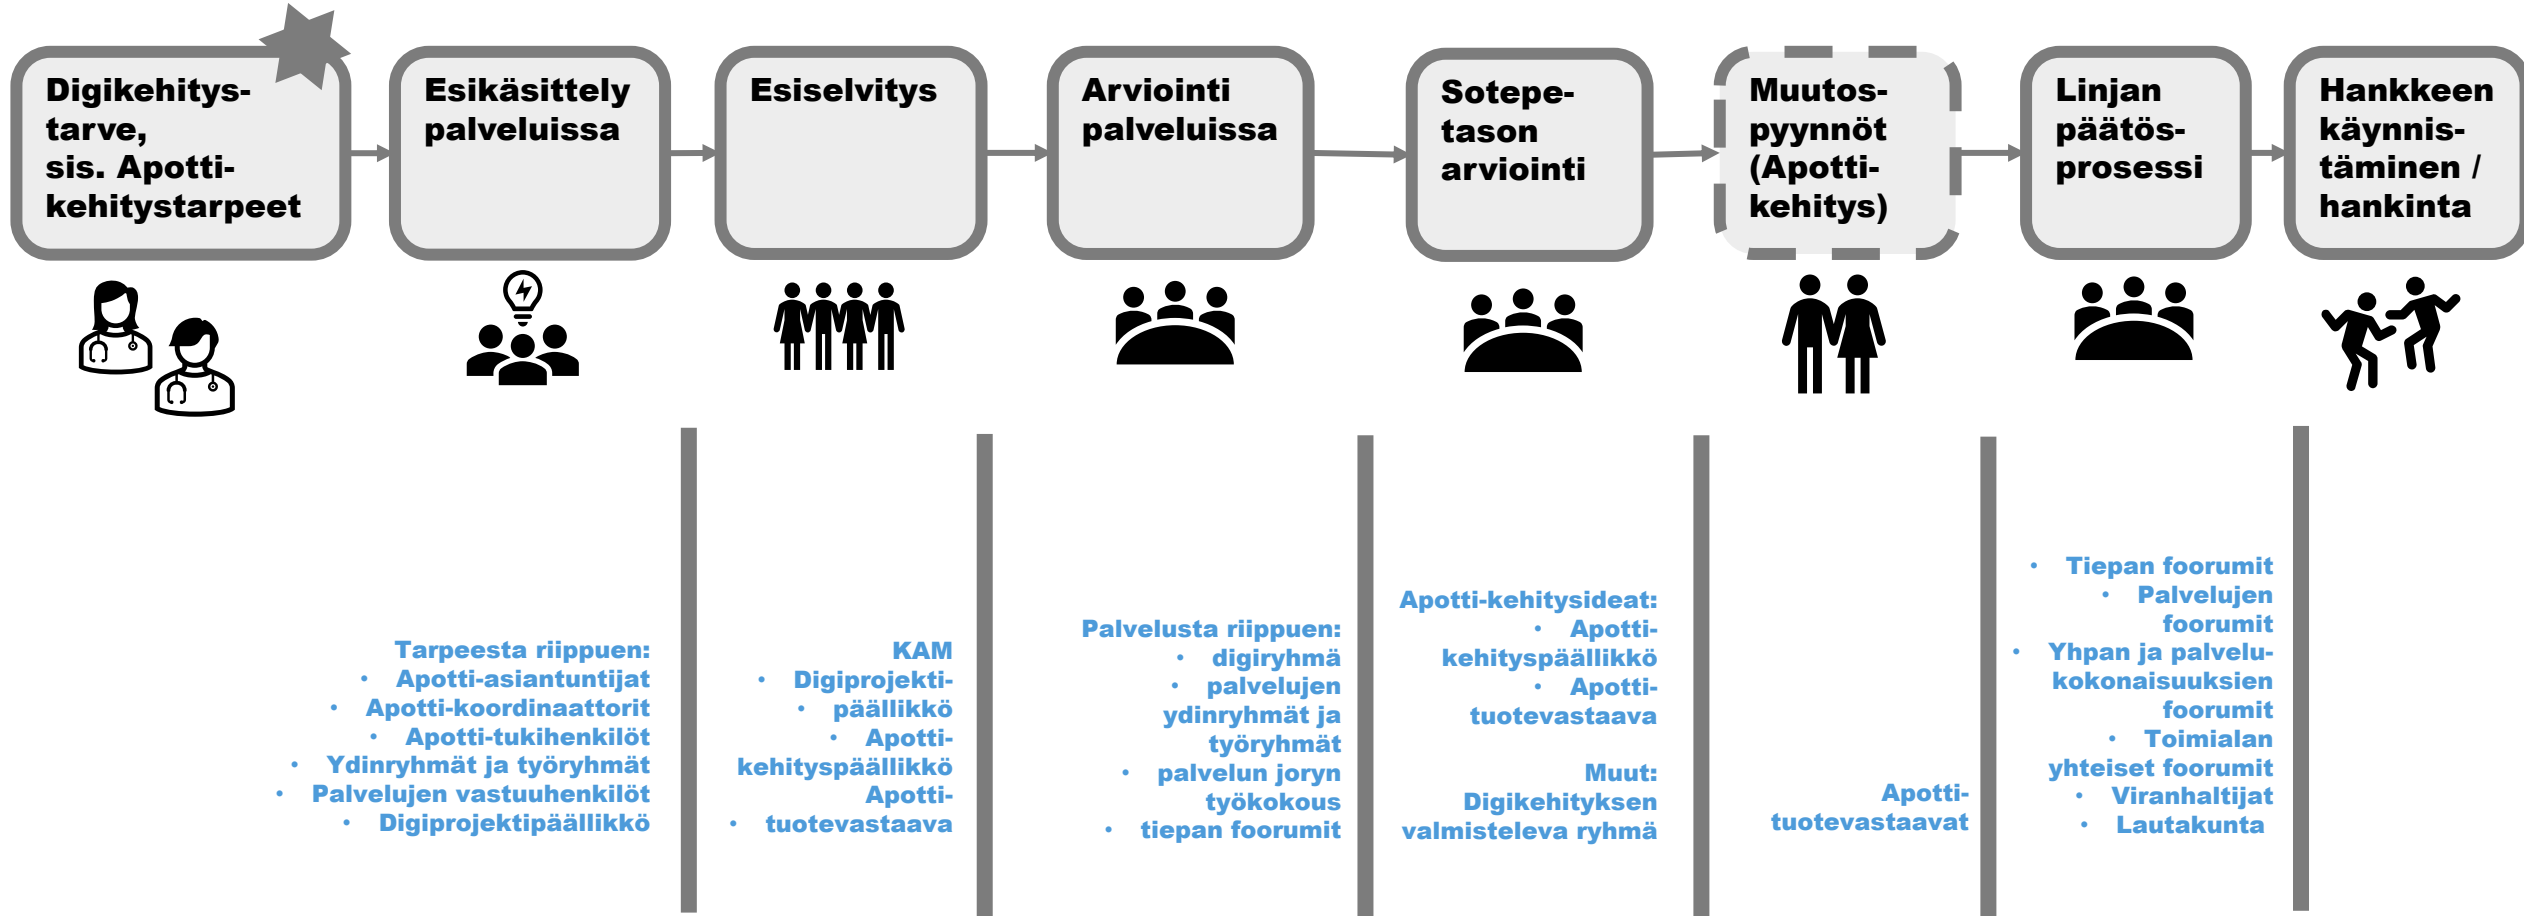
Digikehitystarve, sis. Apotti-kehitystarpeet

Esikäsittely palveluissa

Esiselvitys

Arviointi palveluissa

Sotepe-tason arviointi

Muutos-pyynnöt (Apotti-kehitys)

Linjan päätös-prosessi

Hankkeen käynnis-täminen / hankinta

Tarpeesta riippuen:
• Apotti-asiantuntijat
• Apotti-koordinaattorit
• Apotti-tukihenkilöt
• Ydinryhmät ja työryhmät
• Palvelujen vastuuhenkilöt
• Digiprojektipäällikkö

KAM
• Digiprojekti-
• päällikkö
• Apotti-
kehityspäällikkö
Apotti-
• tuotevastaava

Palvelusta riippuen:
• digiryhmä
• palvelujen ydinryhmät ja työryhmät
• palvelun joryn työkokous
• tiepan foorumit

Apotti-kehitysideat:
• Apotti-kehityspäällikkö
• Apotti-tuotevastaava

Muut:
Digikehityksen valmisteleva ryhmä

Apotti-tuotevastaavat

• Tiepan foorumit
• Palvelujen foorumit
• Yhpan ja palvelu-kokonaisuuksien foorumit
• Toimialan yhteiset foorumit
• Viranhaltijat
• Lautakunta